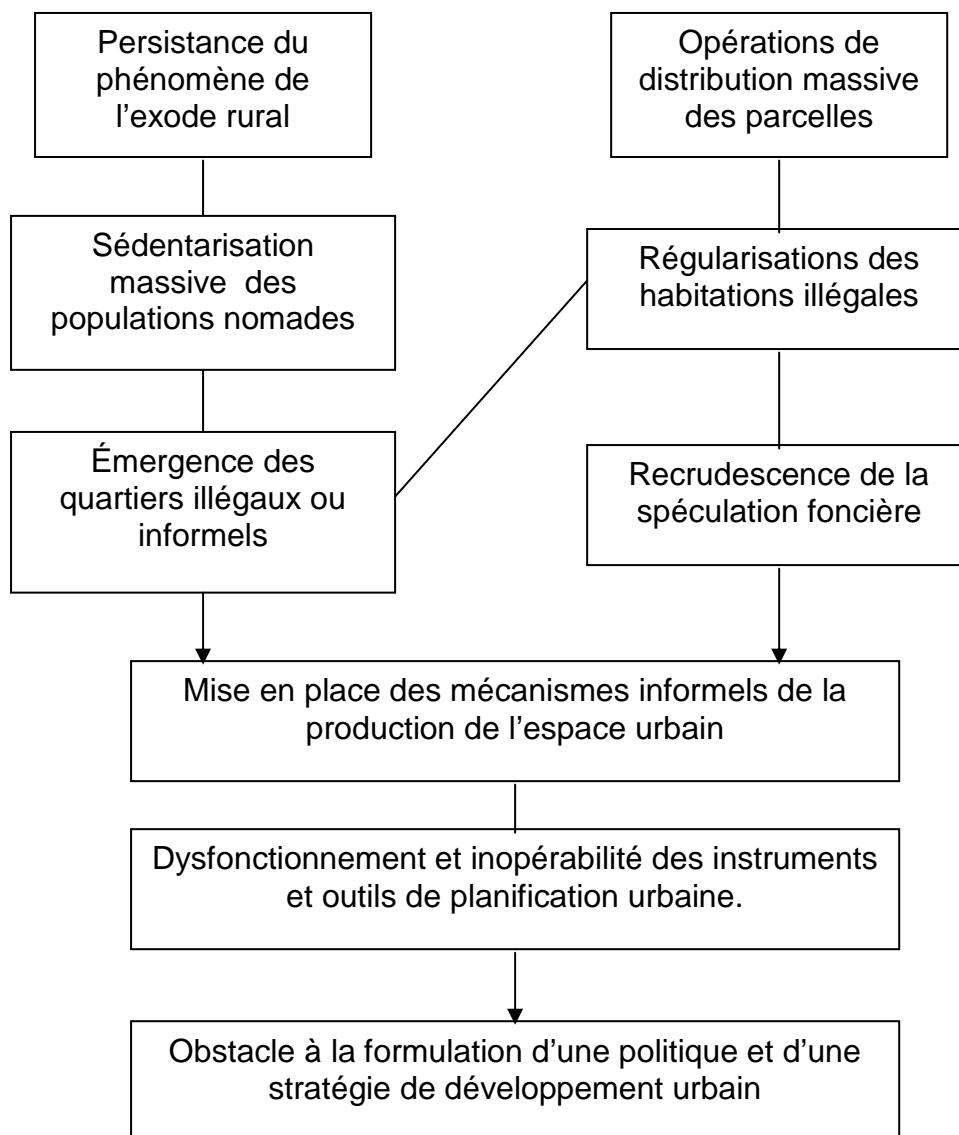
Persistance du phénomène de l'exode rural

Opérations de distribution massive des parcelles

Sédentarisation massive des populations nomades

Régularisations des habitations illégales

Émergence des quartiers illégaux ou informels

Recrudescence de la spéculation foncière

Mise en place des mécanismes informels de la production de l'espace urbain

Dysfonctionnement et inopérabilité des instruments et outils de planification urbaine.

Obstacle à la formulation d'une politique et d'une stratégie de développement urbain